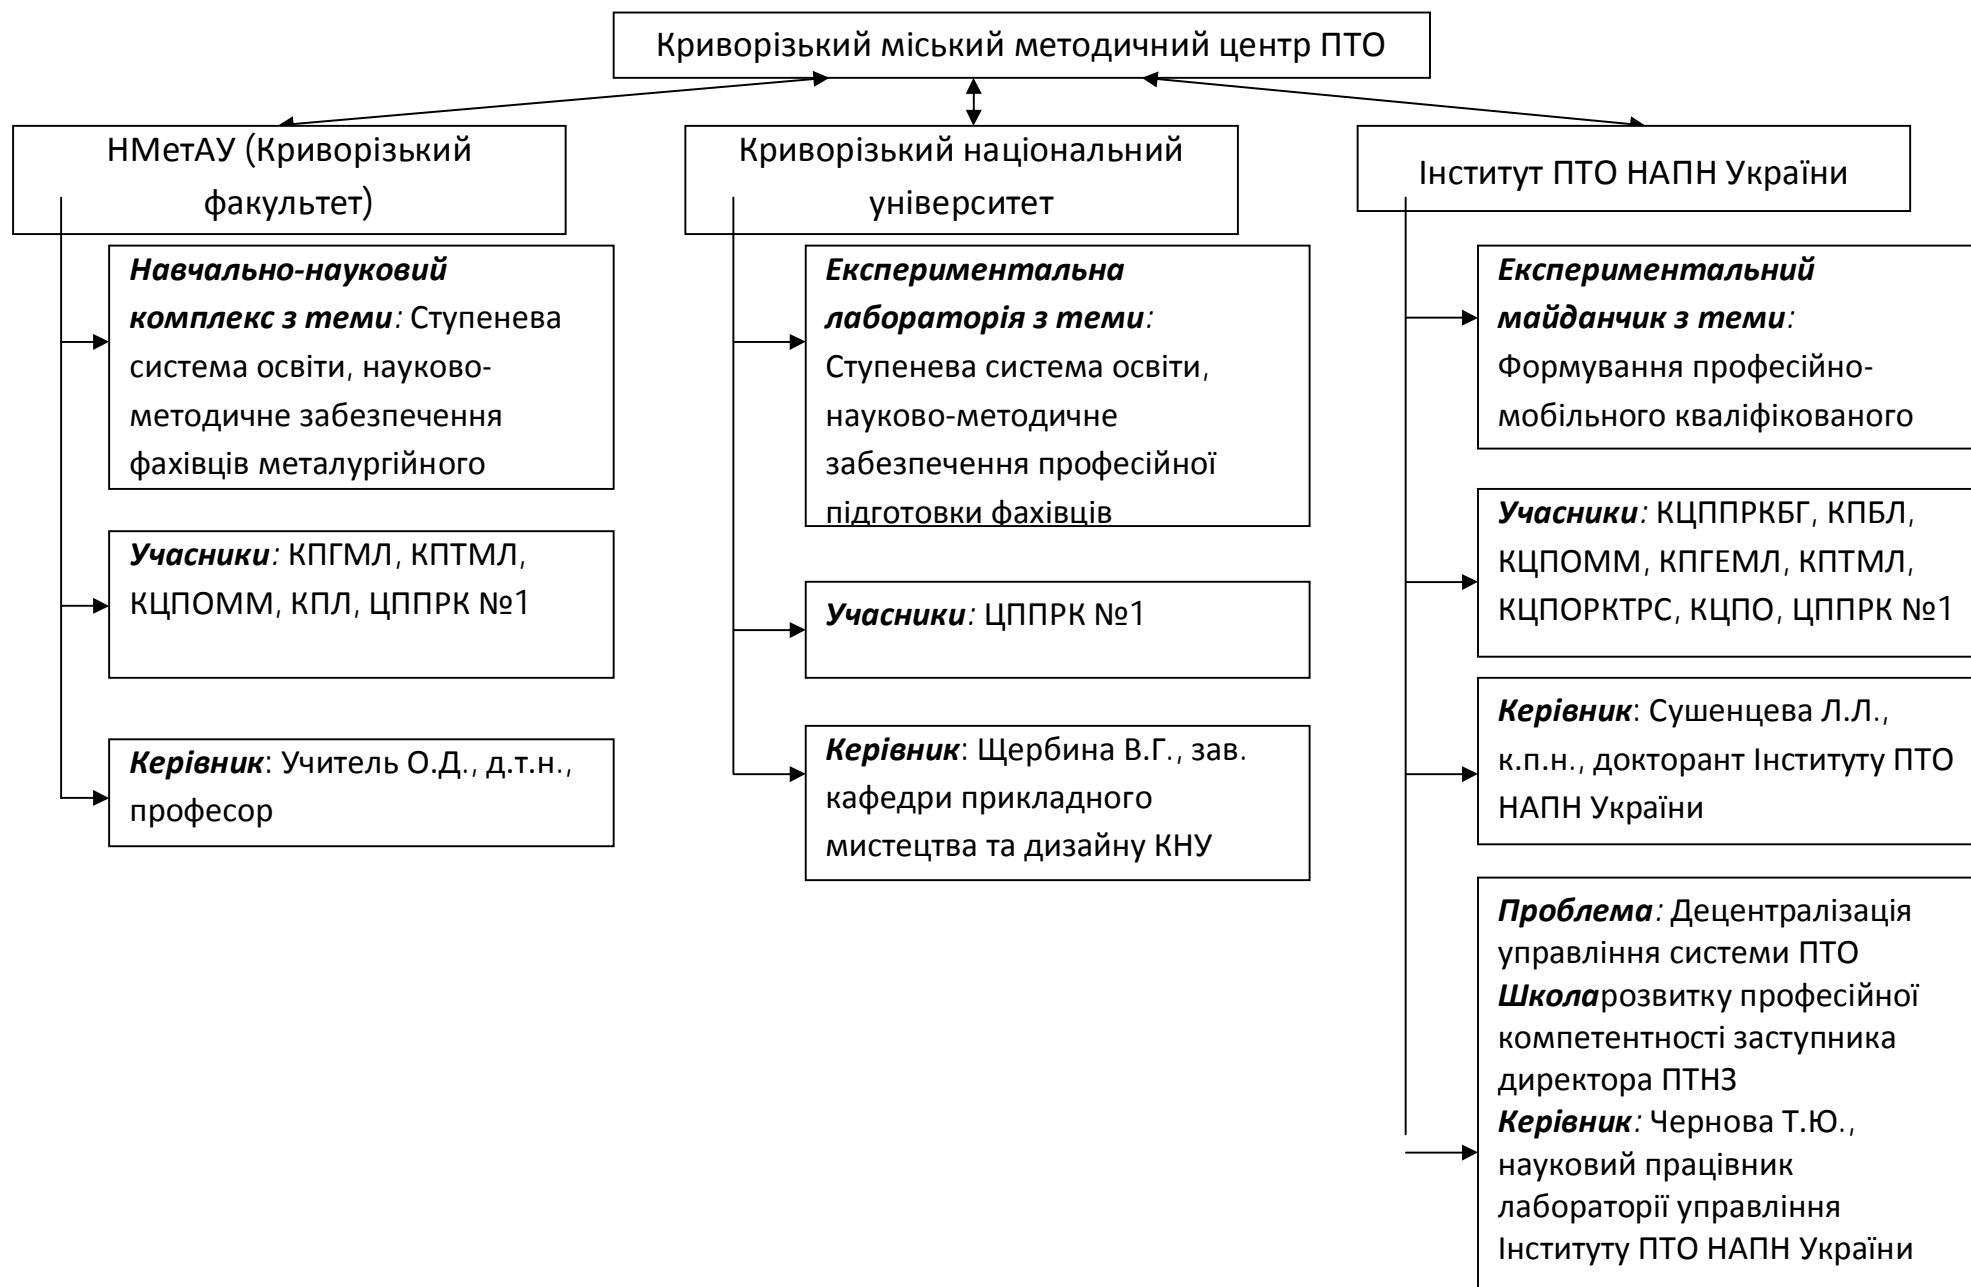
Криворізький міський методичний центр ПТО

НМетАУ (Криворізький факультет)

Навчально-науковий комплекс з теми: Ступенева система освіти, науково-методичне забезпечення фахівців металургійного

Учасники: КПГМЛ, КПТМЛ, КЦПОММ, КПЛ, ЦППРК №1

Керівник: Учитель О.Д., д.т.н., професор

Криворізький національний університет

Експериментальна лабораторія з теми: Ступенева система освіти, науково-методичне забезпечення професійної підготовки фахівців

Учасники: ЦППРК №1

Керівник: Щербина В.Г., зав. кафедри прикладного мистецтва та дизайну КНУ

Інститут ПТО НАПН України

Експериментальний майданчик з теми: Формування професійно-мобільного кваліфікованого

Учасники: КЦППРКБГ, КПБЛ, КЦПОММ, КПГЕМЛ, КПТМЛ, КЦПОРКТРС, КЦПО, ЦППРК №1

Керівник: Сушенцева Л.Л., к.п.н., докторант Інституту ПТО НАПН України

Проблема: Децентралізація управління системи ПТО
Школарозвитку професійної компетентності заступника директора ПТНЗ
Керівник: Чернова Т.Ю., науковий працівник лабораторії управління Інституту ПТО НАПН України